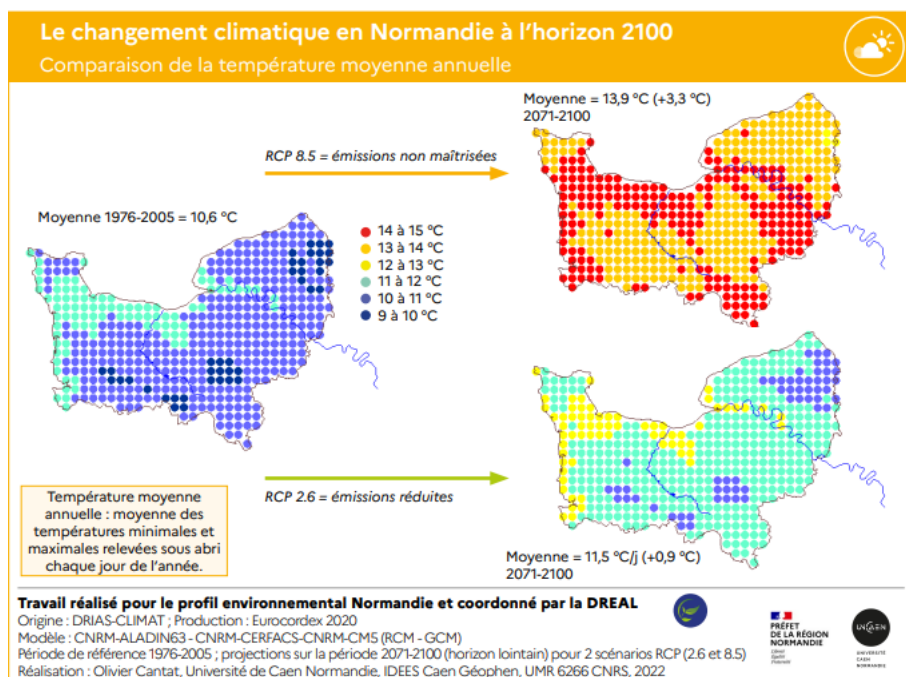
Le changement climatique en Normandie à l'horizon 2100
Comparaison de la température moyenne annuelle

Moyenne = 13,9 °C (+3,3 °C)
2071-2100

RCP 8.5 = émissions non maîtrisées

Moyenne 1976-2005 = 10,6 °C

14 à 15 °C
13 à 14 °C
12 à 13 °C
11 à 12 °C
10 à 11 °C
9 à 10 °C

Température moyenne annuelle : moyenne des températures minimales et maximales relevées sous abri chaque jour de l'année.

RCP 2.6 = émissions réduites

Moyenne = 11,5 °C/j (+0,9 °C)
2071-2100

Travail réalisé pour le profil environnemental Normandie et coordonné par la DREAL
Origine : DRIAS-CLIMAT ; Production : Eurocordex 2020
Modèle : CNRM-ALADIN63 - CNRM-CERFACS-CNRM-CM5 (RCM - GCM)
Période de référence 1976-2005 ; projections sur la période 2071-2100 (horizon lointain) pour 2 scénarios RCP (2.6 et 8.5)
Réalisation : Olivier Cantat, Université de Caen Normandie, IDEES Caen Géophen, UMR 6266 CNRS, 2022

PRÉFET DE LA RÉGION NORMANDIE
Liberté Égalité Fraternité

UNICAEN
UNIVERSITÉ CAEN NORMANDIE